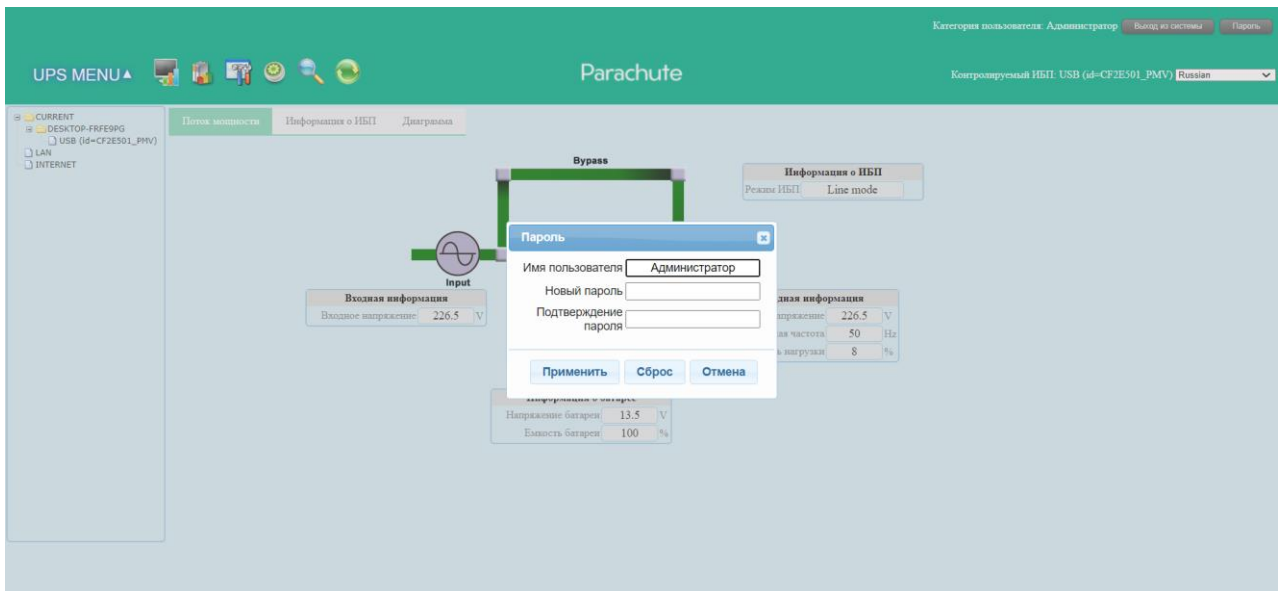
Категория пользователя: Администратор Выход из системы Пароль

UPS MENU▲

Parachute

Контролируемый ИБП: USB (id=CF2E501_PMV) Russian

CURRENT
DESKTOP-FRFE9PG
USB (id=CF2E501_PMV)
LAN
INTERNET

Поток мощности | Информация о ИБП | Диаграмма

Bypass

Информация о ИБП
Режим ИБП Line mode

Input

Входная информация
Входное напряжение 226.5 V

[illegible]дная информация
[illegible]напряжение 226.5 V
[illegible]ая частота 50 Hz
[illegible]ь нагрузки 8 %

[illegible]
Напряжение батареи 13.5 V
Емкость батареи 100 %

Пароль
Имя пользователя Администратор
Новый пароль
Подтверждение пароля
Применить Сброс Отмена